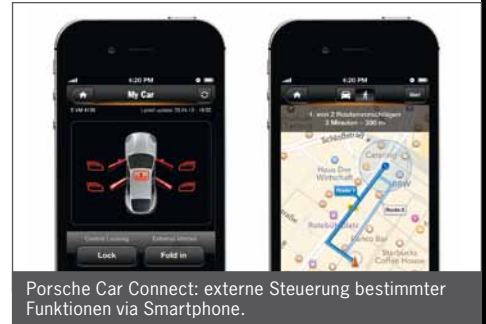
4:20 PM

My Car

S VM 4186

Latest update: 20.04.13 - 14:55

Central Locking

External Mirrors

Lock

Fold in

4:20 PM

Start

1. von 2 Routenvorschlägen

3 Minuten ~ 300 m

Schloßstraße

Catering

Haus Der Wirtschaft

BW

Route 1

Route 2

Rotebühlplatz

Kaufhof

Starbucks Coffee House

Porsche Car Connect: externe Steuerung bestimmter Funktionen via Smartphone.